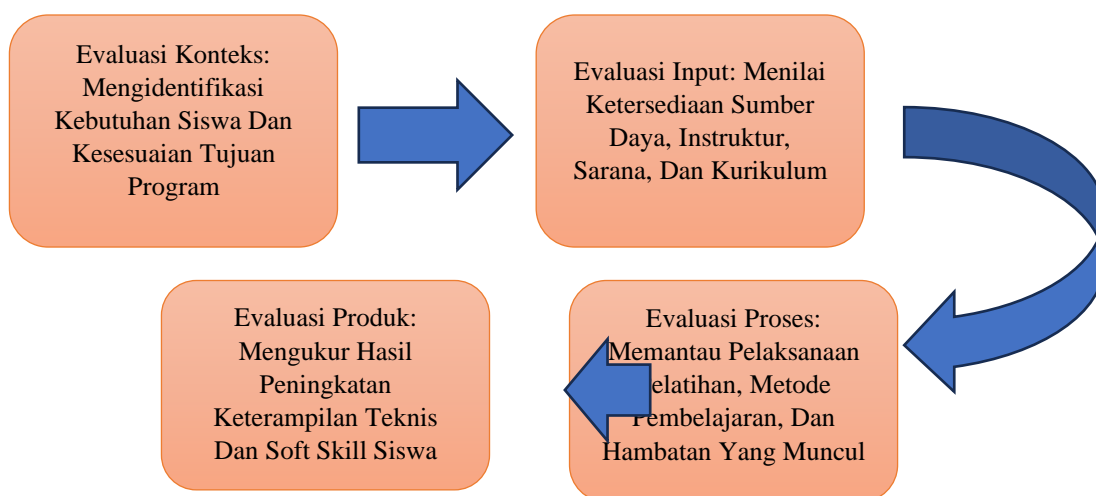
Evaluasi Konteks: Mengidentifikasi Kebutuhan Siswa Dan Kesesuaian Tujuan Program

Evaluasi Input: Menilai Ketersediaan Sumber Daya, Instruktur, Sarana, Dan Kurikulum

Evaluasi Proses: Memantau Pelaksanaan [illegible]elatihan, Metode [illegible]embelajaran, Dan Hambatan Yang Muncul

Evaluasi Produk: Mengukur Hasil Peningkatan Keterampilan Teknis Dan Soft Skill Siswa